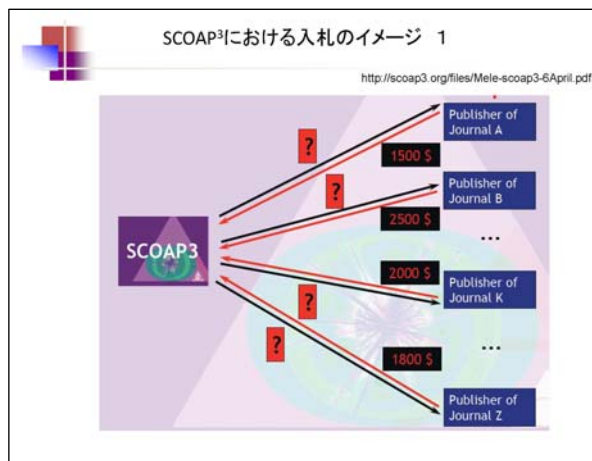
SCOAP$^3$における入札のイメージ　1

http://scoap3.org/files/Mele-scoap3-6April.pdf

SCOAP3

?

Publisher of Journal A

1500 $

?

Publisher of Journal B

2500 $

...

2000 $

Publisher of Journal K

?

?

...

1800 $

Publisher of Journal Z